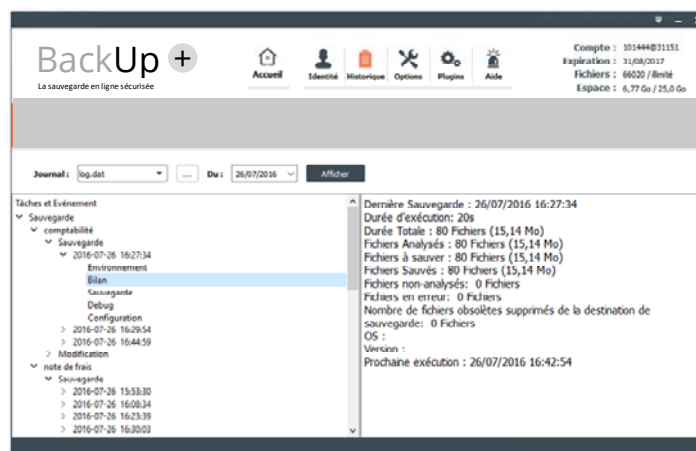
BackUp +
La sauvegarde en ligne sécurisée

Accueil | Identité | Historique | Options | Plugins | Aide

Compte : 101444@31151
Expiration : 31/08/2017
Fichiers : 66020 / illimité
Espace : 6,77 Go / 25,0 Go

Journal : log.dat ... Du : 26/07/2016 Afficher

Tâches et Evénement
Sauvegarde
comptabilité
Sauvegarde
2016-07-26 16:27:34
Environnement
Bilan
Sauvegarde
Debug
Configuration
2016-07-26 16:29:54
2016-07-26 16:44:59
Modification
note de frais
Sauvegarde
2016-07-26 15:53:30
2016-07-26 16:08:34
2016-07-26 16:23:39
2016-07-26 16:30:03

Dernière Sauvegarde : 26/07/2016 16:27:34
Durée d'exécution: 20s
Durée Totale : 80 Fichiers (15,14 Mo)
Fichiers Analysés : 80 Fichiers (15,14 Mo)
Fichiers à sauver : 80 Fichiers (15,14 Mo)
Fichiers Sauvés : 80 Fichiers (15,14 Mo)
Fichiers non-analysés: 0 Fichiers
Fichiers en erreur: 0 Fichiers
Nombre de fichiers obsolètes supprimés de la destination de sauvegarde: 0 Fichiers
OS :
Version :
Prochaine exécution : 26/07/2016 16:42:54